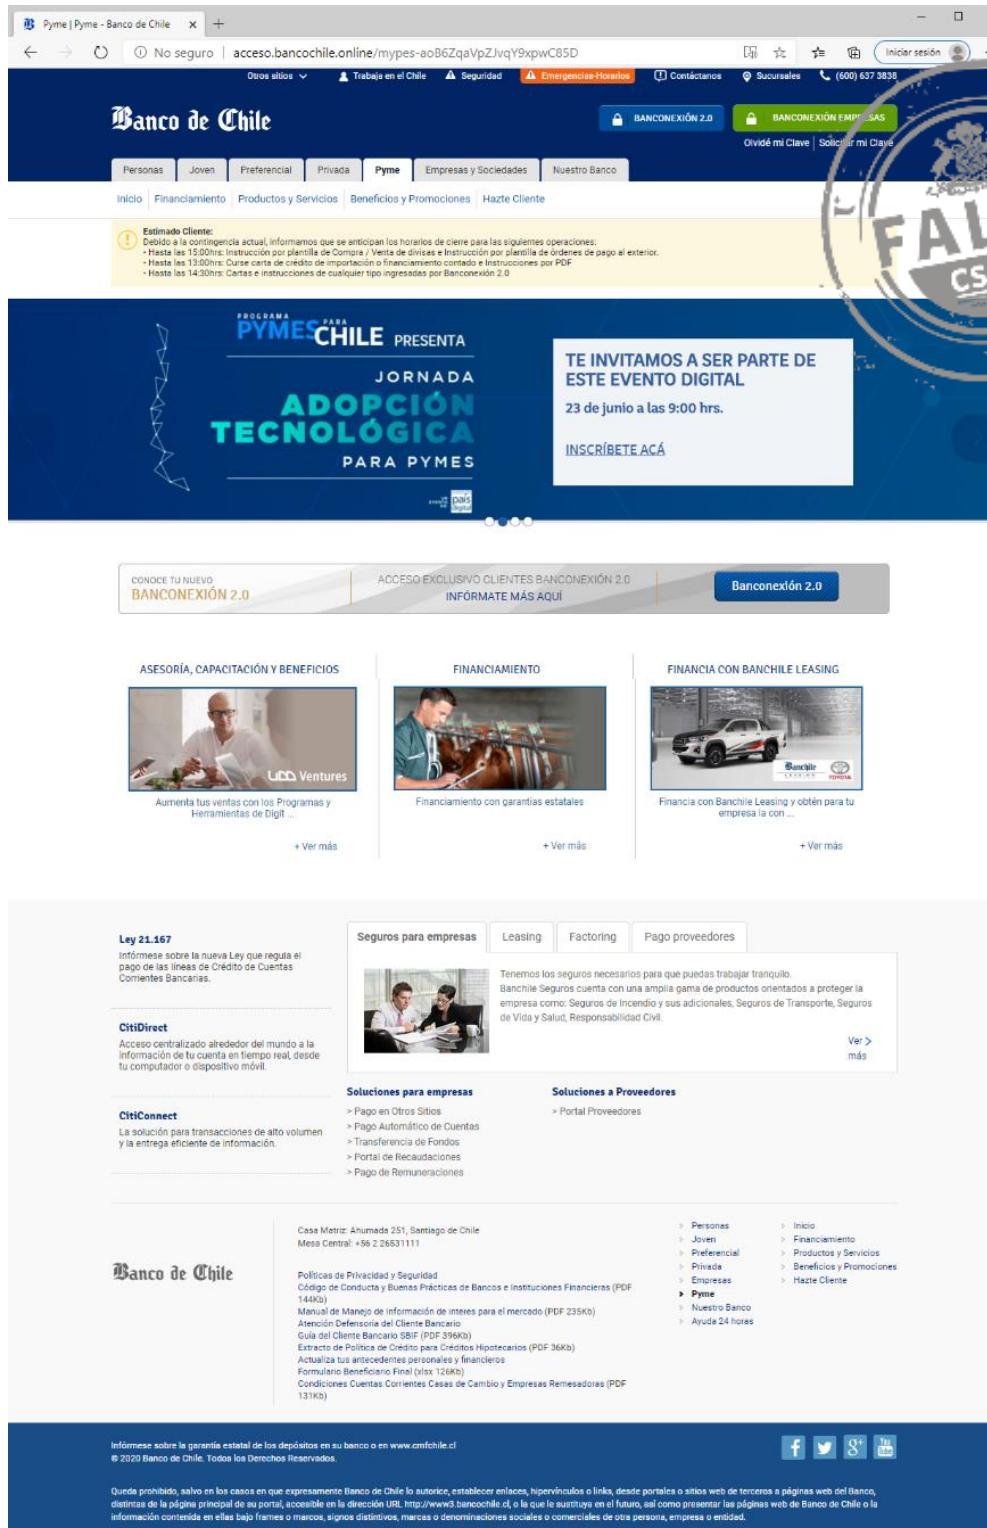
Pyme | Pyme - Banco de Chile ×

No seguro | acceso.bancochile.online/mypes-aoB6ZqaVpZJvqY9xpwC85D

Iniciar sesión

Otros sitios | Trabaja en el Chile | Seguridad | Emergencias-Horarios | Contáctanos | Sucursales | (600) 637 3838

Banco de Chile

BANCONEXIÓN 2.0 | BANCONEXIÓN EMPRESAS

Olvidé mi Clave | Solicitar mi Clave

FAL CS

Personas | Joven | Preferencial | Privada | Pyme | Empresas y Sociedades | Nuestro Banco

Inicio | Financiamiento | Productos y Servicios | Beneficios y Promociones | Hazte Cliente

Estimado Cliente:
Debido a la contingencia actual, informamos que se anticipan los horarios de cierre para las siguientes operaciones:
• Hasta las 15:00hrs: Instrucción por plantilla de Compra / Venta de divisas e Instrucción por plantilla de órdenes de pago al exterior.
• Hasta las 13:00hrs: Curse carta de crédito de importación o financiamiento contado e Instrucciones por PDF
• Hasta las 14:30hrs: Cartas e instrucciones de cualquier tipo ingresadas por Banconexión 2.0

PROGRAMA PYMES PARA CHILE PRESENTA

JORNADA
ADOPCIÓN TECNOLÓGICA
PARA PYMES

país digital

TE INVITAMOS A SER PARTE DE ESTE EVENTO DIGITAL

23 de junio a las 9:00 hrs.

INSCRÍBETE ACÁ

CONOCE TU NUEVO BANCONEXIÓN 2.0 | ACCESO EXCLUSIVO CLIENTES BANCONEXIÓN 2.0 INFÓRMATE MÁS AQUÍ | Banconexión 2.0

ASESORÍA, CAPACITACIÓN Y BENEFICIOS
UDD Ventures
Aumenta tus ventas con los Programas y Herramientas de Digit ...
+ Ver más

FINANCIAMIENTO
Financiamiento con garantías estatales
+ Ver más

FINANCIA CON BANCHILE LEASING
Banchile LEASING TOYOTA
Financia con Banchile Leasing y obtén para tu empresa la con ...
+ Ver más

Ley 21.167
Infórmese sobre la nueva Ley que regula el pago de las líneas de Crédito de Cuentas Corrientes Bancarias.

CitiDirect
Acceso centralizado alrededor del mundo a la información de tu cuenta en tiempo real, desde tu computador o dispositivo móvil.

CitiConnect
La solución para transacciones de alto volumen y la entrega eficiente de información.

Seguros para empresas | Leasing | Factoring | Pago proveedores

Tenemos los seguros necesarios para que puedas trabajar tranquilo. Banchile Seguros cuenta con una amplia gama de productos orientados a proteger la empresa como: Seguros de Incendio y sus adicionales, Seguros de Transporte, Seguros de Vida y Salud, Responsabilidad Civil.

Ver > más

Soluciones para empresas
> Pago en Otros Sitios
> Pago Automático de Cuentas
> Transferencia de Fondos
> Portal de Recaudaciones
> Pago de Remuneraciones

Soluciones a Proveedores
> Portal Proveedores

Banco de Chile

Casa Matriz: Ahumada 251, Santiago de Chile
Mesa Central: +56 2 26531111

Políticas de Privacidad y Seguridad
Código de Conducta y Buenas Prácticas de Bancos e Instituciones Financieras (PDF 144Kb)
Manual de Manejo de información de interes para el mercado (PDF 235Kb)
Atención Defensoría del Cliente Bancario
Guía del Cliente Bancario SBIF (PDF 396Kb)
Extracto de Política de Crédito para Créditos Hipotecarios (PDF 36Kb)
Actualiza tus antecedentes personales y financieros
Formulario Beneficiario Final (xlsx 126Kb)
Condiciones Cuentas Corrientes Casas de Cambio y Empresas Remesadoras (PDF 131Kb)

Personas
Joven
Preferencial
Privada
Empresas
Pyme
Nuestro Banco
Ayuda 24 horas

Inicio
Financiamiento
Productos y Servicios
Beneficios y Promociones
Hazte Cliente

Infórmese sobre la garantía estatal de los depósitos en su banco o en www.cmfchile.cl
© 2020 Banco de Chile. Todos los Derechos Reservados.

Queda prohibido, salvo en los casos en que expresamente Banco de Chile lo autorice, establecer enlaces, hipervínculos o links, desde portales o sitios web de terceros a páginas web del Banco, distintas de la página principal de su portal, accesible en la dirección URL http://www3.bancochile.cl, o la que le sustituya en el futuro, así como presentar las páginas web de Banco de Chile o la información contenida en ellas bajo frames o marcos, signos distintivos, marcas o denominaciones sociales o comerciales de otra persona, empresa o entidad.